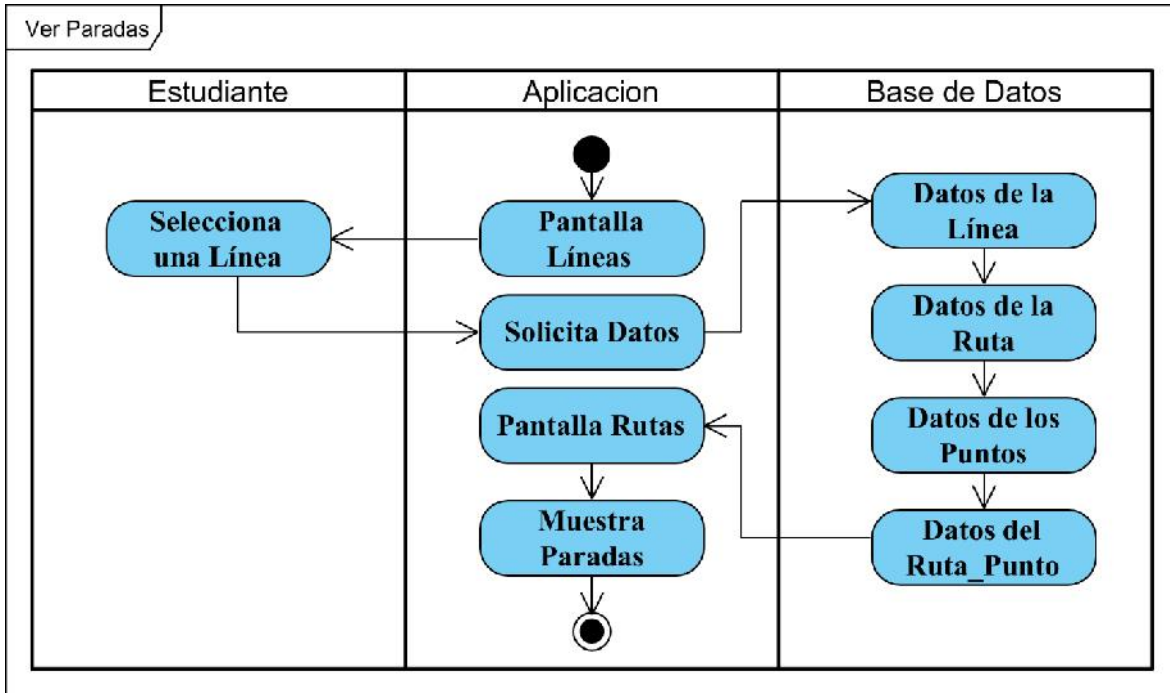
Ver Paradas

| Estudiante | Aplicacion | Base de Datos |
|---|---|---|

Selecciona una Línea

Pantalla Líneas

Solicita Datos

Pantalla Rutas

Muestra Paradas

Datos de la Línea

Datos de la Ruta

Datos de los Puntos

Datos del Ruta_Punto